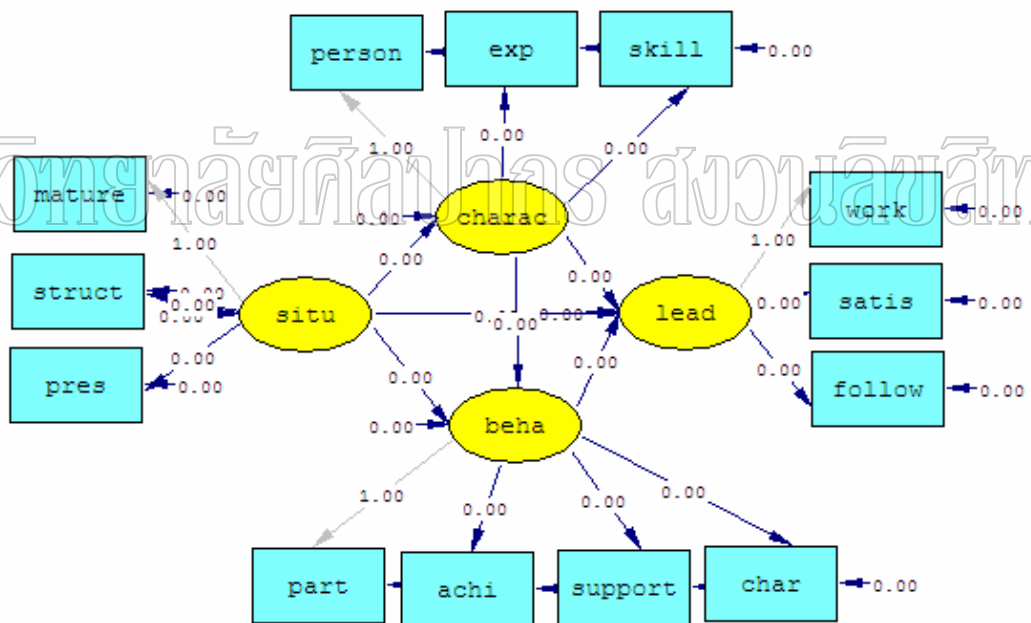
person
exp
skill
0.00
0.00
1.00
0.00
มหาวิทยาลัยศิลปากร สงวนลิขสิทธิ์
mature
0.00
1.00
0.00
charac
work
0.00
1.00
struct
0.00
0.00
0.00
0.00
situ
0.00
0.00
0.00
lead
0.00
satis
0.00
0.00
0.00
pres
0.00
0.00
0.00
0.00
follow
0.00
0.00
beha
1.00
0.00
0.00
0.00
part
achi
support
char
0.00